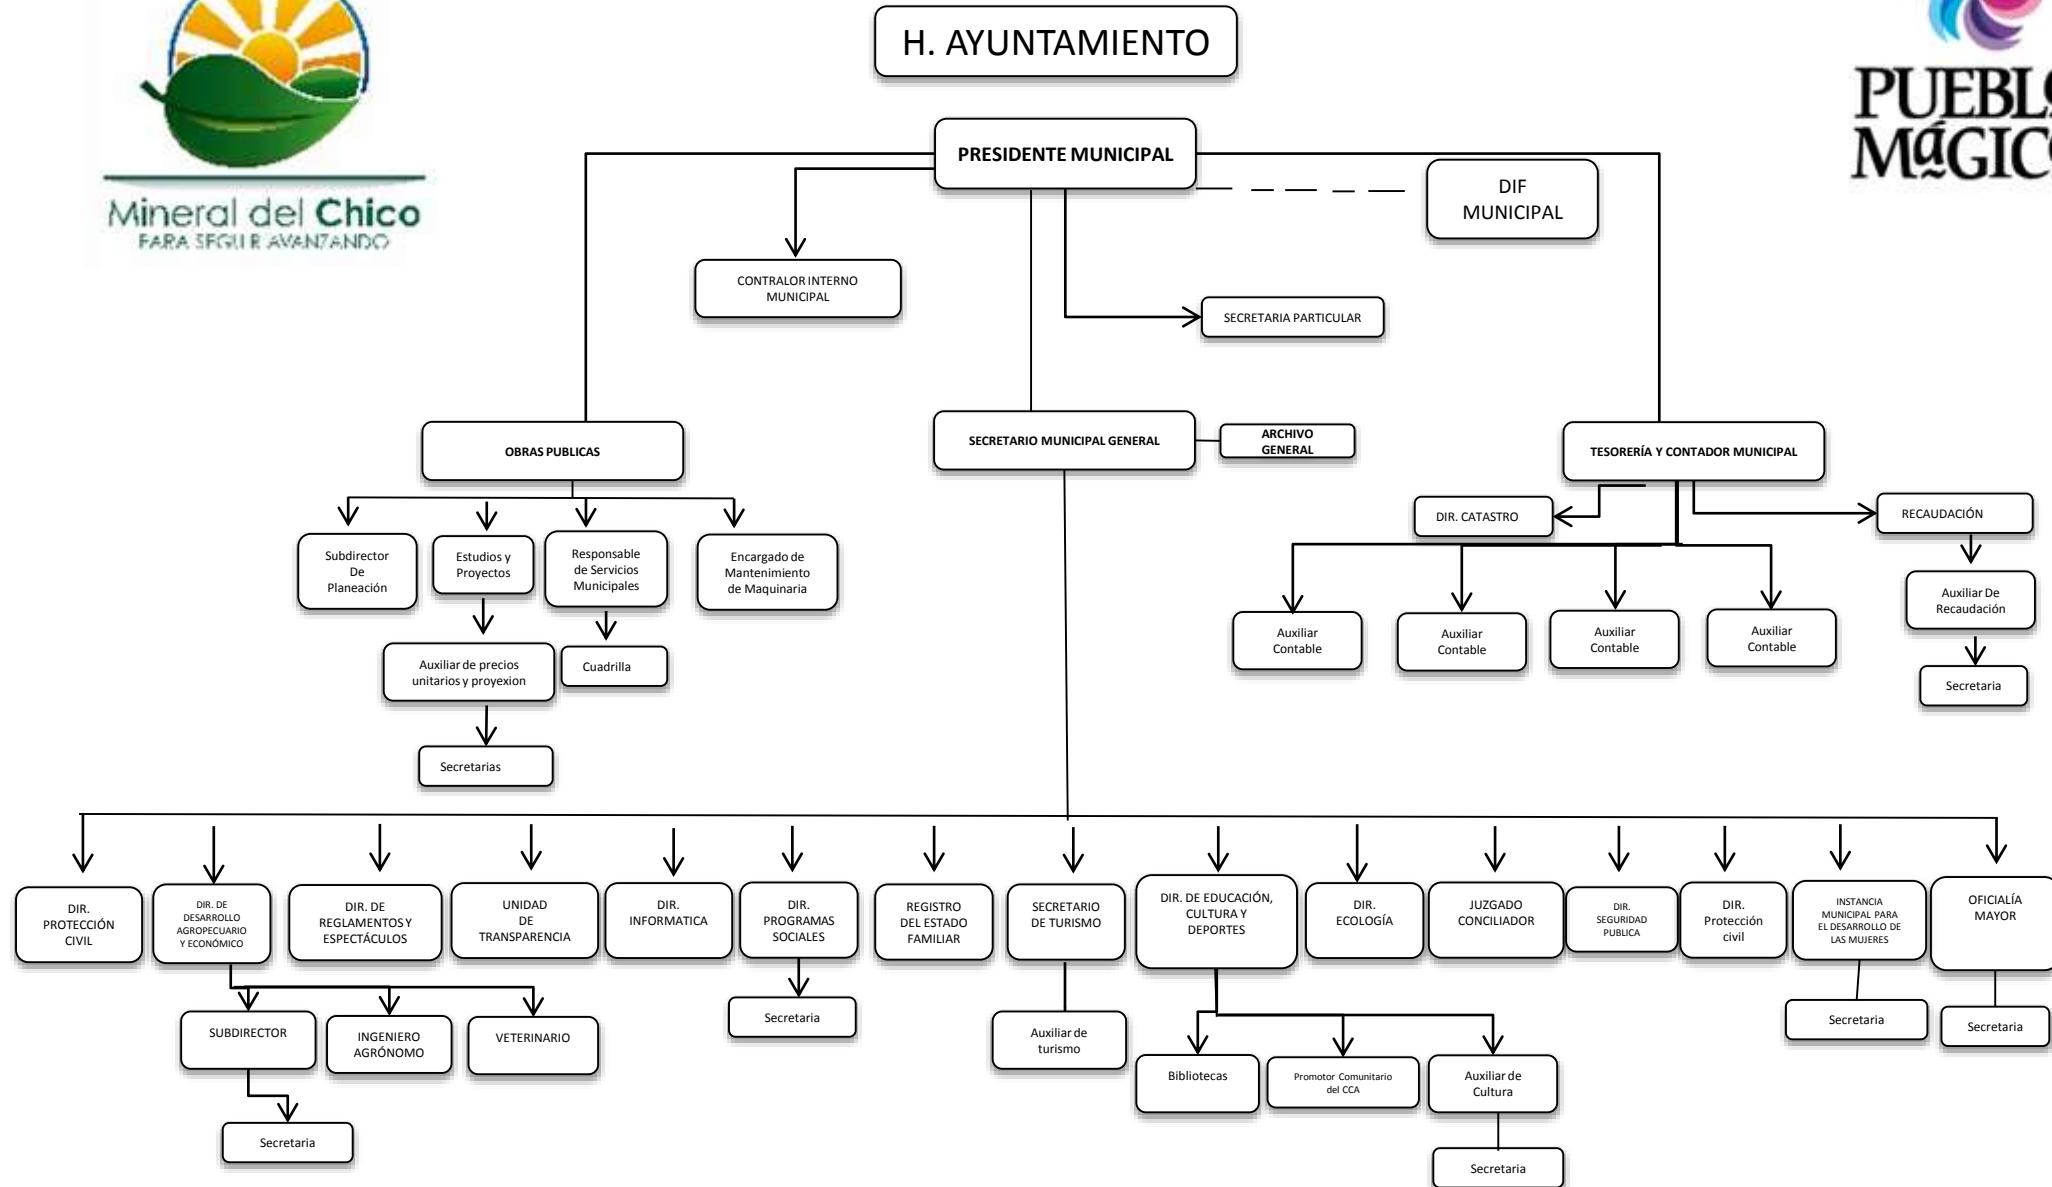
Mineral del Chico
PARA SEGUIR AVANZANDO

H. AYUNTAMIENTO

PUEBLO MÁGICO

PRESIDENTE MUNICIPAL

DIF MUNICIPAL

CONTRALOR INTERNO MUNICIPAL

SECRETARIA PARTICULAR

OBRAS PUBLICAS

SECRETARIO MUNICIPAL GENERAL

ARCHIVO GENERAL

TESORERÍA Y CONTADOR MUNICIPAL

Subdirector De Planeación

Estudios y Proyectos

Responsable de Servicios Municipales

Encargado de Mantenimiento de Maquinaria

Auxiliar de precios unitarios y proyexion

Cuadrilla

Secretarias

DIR. CATASTRO

RECAUDACIÓN

Auxiliar Contable

Auxiliar Contable

Auxiliar Contable

Auxiliar Contable

Auxiliar De Recaudación

Secretaria

DIR. PROTECCIÓN CIVIL

DIR. DE DESARROLLO AGROPECUARIO Y ECONÓMICO

DIR. DE REGLAMENTOS Y ESPECTÁCULOS

UNIDAD DE TRANSPARENCIA

DIR. INFORMATICA

DIR. PROGRAMAS SOCIALES

REGISTRO DEL ESTADO FAMILIAR

SECRETARIO DE TURISMO

DIR. DE EDUCACIÓN, CULTURA Y DEPORTES

DIR. ECOLOGÍA

JUZGADO CONCILIADOR

DIR. SEGURIDAD PUBLICA

DIR. Protección civil

INSTANCIA MUNICIPAL PARA EL DESARROLLO DE LAS MUJERES

OFICIALÍA MAYOR

SUBDIRECTOR

INGENIERO AGRÓNOMO

VETERINARIO

Secretaria

Secretaria

Auxiliar de turismo

Bibliotecas

Promotor Comunitario del CCA

Auxiliar de Cultura

Secretaria

Secretaria

Secretaria